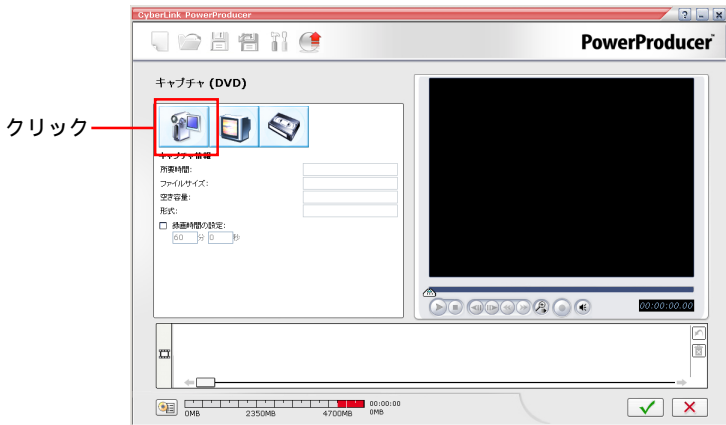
CyberLink PowerProducer

PowerProducer

キャプチャ (DVD)

クリック

キャプチャ情報

所要時間:

ファイルサイズ:

空き容量:

形式:

録画時間の設定:

60 分 0 秒

00:00:00.00

0MB 2350MB 4700MB 00:00:00 0MB